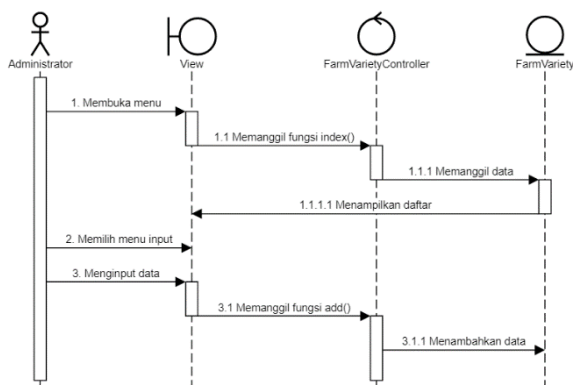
Administrator
View
FarmVarietyController
FarmVariety
1. Membuka menu
1.1 Memanggil fungsi index()
1.1.1 Memanggil data
1.1.1.1 Menampilkan daftar
2. Memilih menu input
3. Menginput data
3.1 Memanggil fungsi add()
3.1.1 Menambahkan data